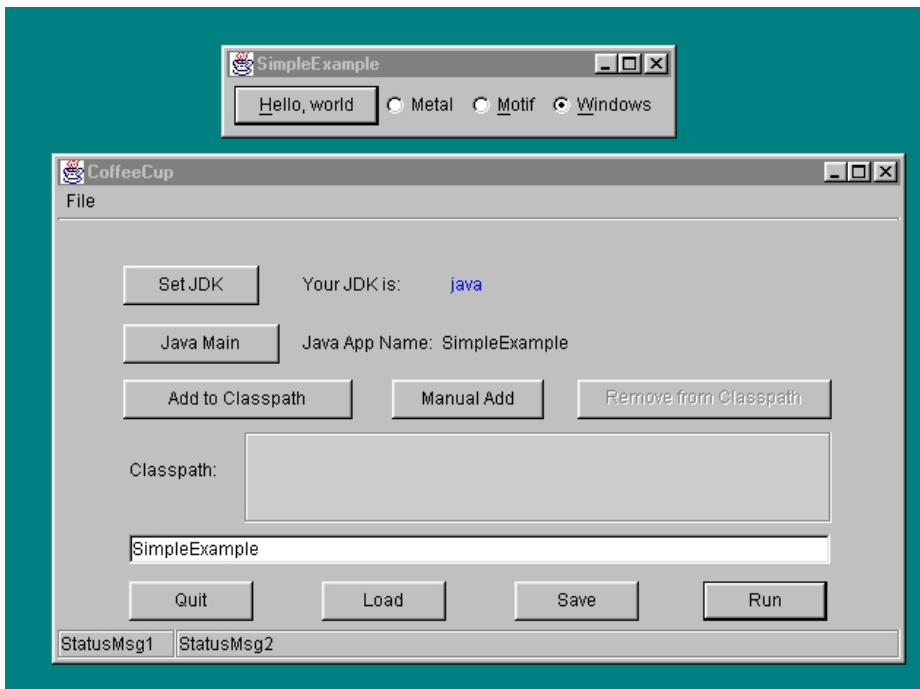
SimpleExample

Hello, world

Metal

Motif

Windows

CoffeeCup

File

Set JDK

Your JDK is:

java

Java Main

Java App Name: SimpleExample

Add to Classpath

Manual Add

Remove from Classpath

Classpath:

SimpleExample

Quit

Load

Save

Run

StatusMsg1

StatusMsg2